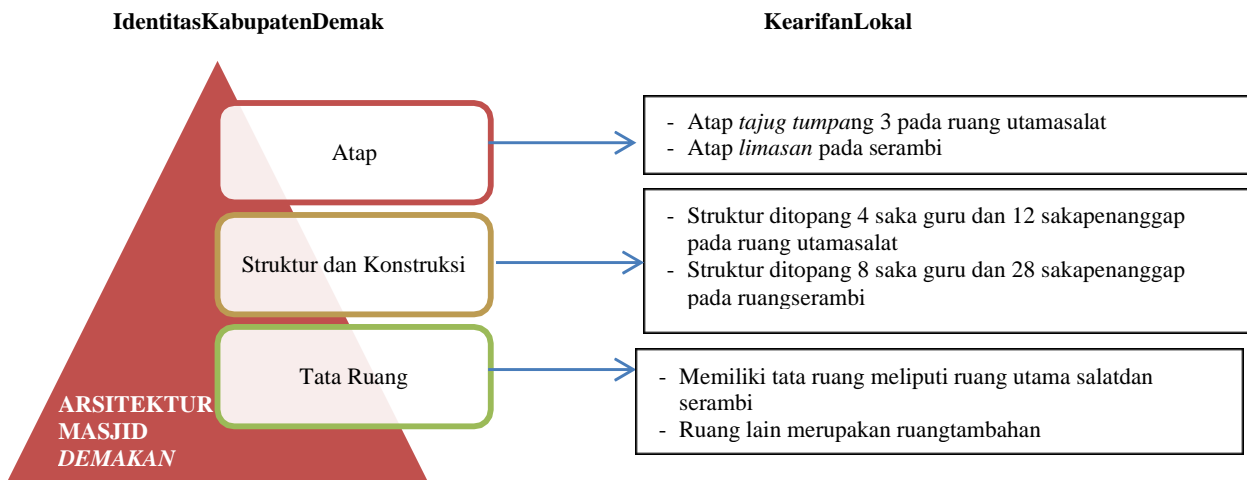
IdentitasKabupatenDemak

KearifanLokal

Atap

Struktur dan Konstruksi

Tata Ruang

ARSITEKTUR MASJID *DEMAKAN*

- Atap *tajug tumpa*ng 3 pada ruang utamasalat
- Atap *limasan* pada serambi

- Struktur ditopang 4 saka guru dan 12 sakapenanggap pada ruang utamasalat
- Struktur ditopang 8 saka guru dan 28 sakapenanggap pada ruangserambi

- Memiliki tata ruang meliputi ruang utama salatdan serambi
- Ruang lain merupakan ruangtambahan